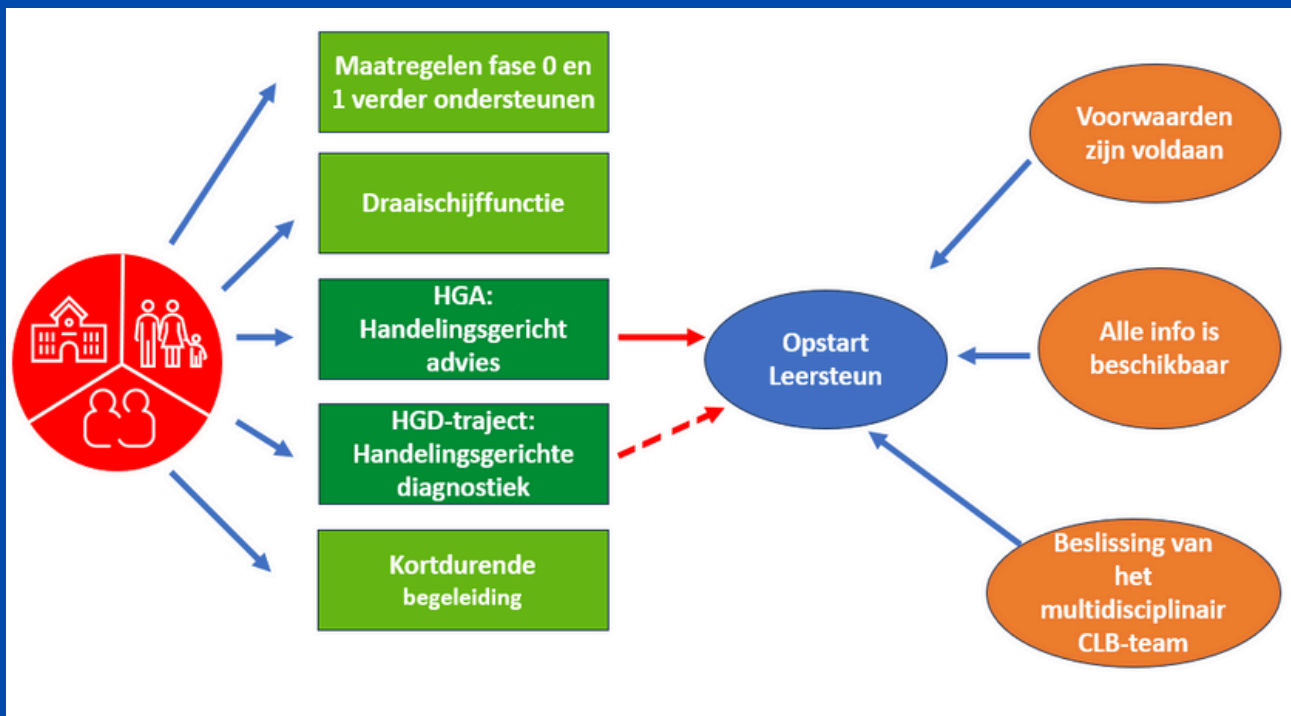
Maatregelen fase 0 en 1 verder ondersteunen

Draaischijffunctie

HGA: Handelingsgericht advies

HGD-traject: Handelingsgerichte diagnostiek

Kortdurende begeleiding

Opstart Leersteun

Voorwaarden zijn voldaan

Alle info is beschikbaar

Beslissing van het multidisciplinair CLB-team